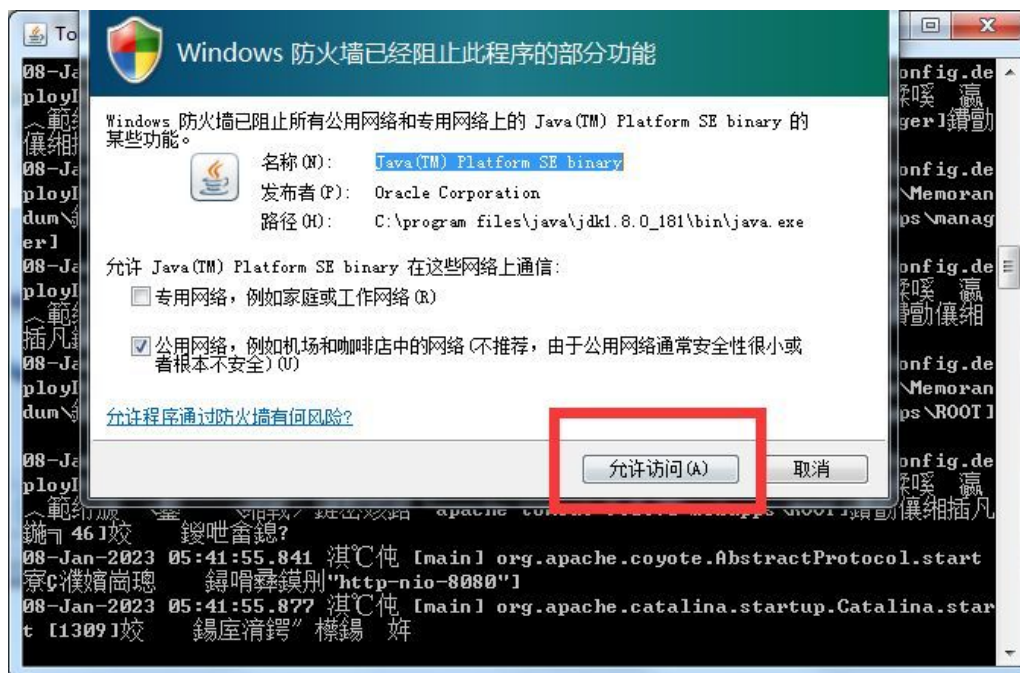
To

Windows 防火墙已经阻止此程序的部分功能

Windows 防火墙已阻止所有公用网络和专用网络上的 Java(TM) Platform SE binary 的某些功能。

名称(N): Java(TM) Platform SE binary
发布者(P): Oracle Corporation
路径(H): C:\program files\java\jdk1.8.0_181\bin\java.exe

允许 Java(TM) Platform SE binary 在这些网络上通信:

专用网络，例如家庭或工作网络(R)

公用网络，例如机场和咖啡店中的网络(不推荐，由于公用网络通常安全性很小或者根本不安全)(U)

允许程序通过防火墙有何风险?

允许访问(A) 取消

08-Ja ploy] 範 儀緗 08-Ja ploy] dum\ er] 08-Ja ploy] 範 插凡 08-Ja ploy] dum\ 08-Ja ploy] 範

onfig.de 綵瑗 瀛 ger]鐨勯 onfig.de \Memoran ps\manag onfig.de 綵瑗 瀛 鐨勯儀緗 onfig.de \Memoran ps\ROOT] onfig.de 綵瑗 瀛

apache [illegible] ROOT]鐨勯儀緗插凡
鏃ㄧ 46]攷 鍐吔畲鎴?
08-Jan-2023 05:41:55.841 淇℃伅 [main] org.apache.coyote.AbstractProtocol.start 寮€濮嬪崗璁 鍏唱彝鏌刑"http-nio-8080"]
08-Jan-2023 05:41:55.877 淇℃伅 [main] org.apache.catalina.startup.Catalina.start [1309]攷 鍚庢湇鍔″ 櫒鍚 姩